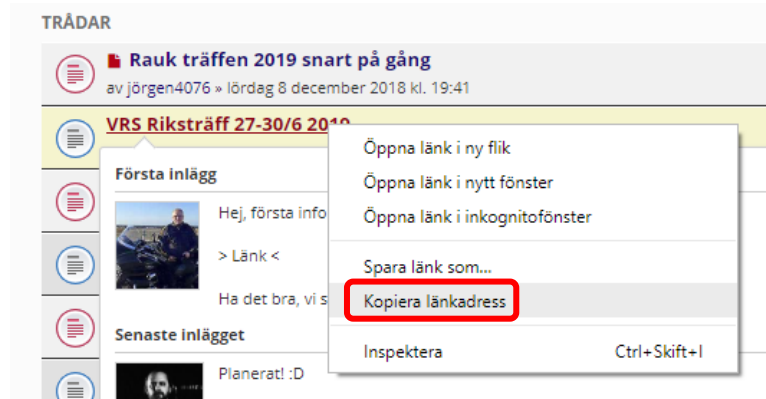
TRÅDAR

Rauk träffen 2019 snart på gång
av jörgen4076 » lördag 8 december 2018 kl. 19:41

VRS Rikssträff 27-30/6 2019

Första inlägg

Hej, första info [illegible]

> Länk <

Ha det bra, vi s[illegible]

Senaste inlägget

Planerat! :D

Öppna länk i ny flik
Öppna länk i nytt fönster
Öppna länk i inkognitofönster
Spara länk som...
Kopiera länkadress
Inspektera Ctrl+Skift+I